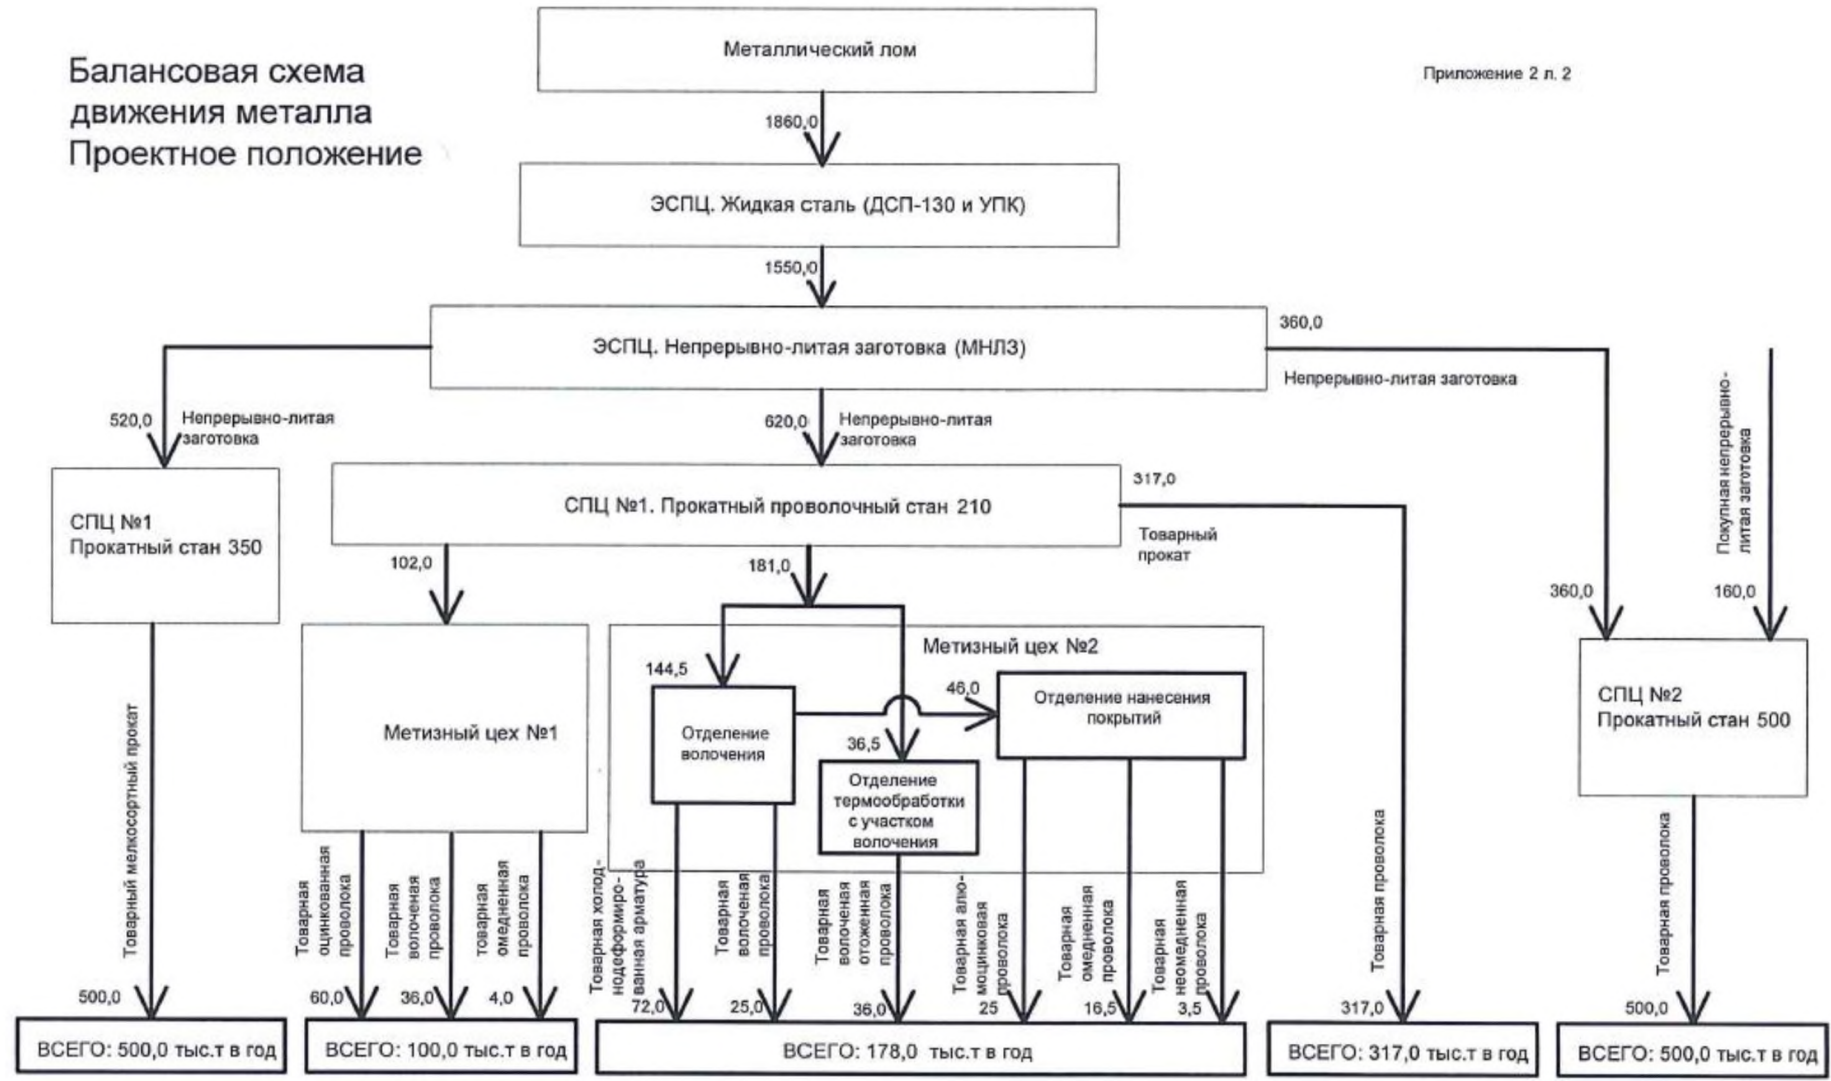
Балансовая схема движения металла Проектное положение

Металлический лом

Приложение 2 л. 2

1860,0

ЭСПЦ. Жидкая сталь (ДСП-130 и УПК)

1550,0

ЭСПЦ. Непрерывно-литая заготовка (МНЛЗ)

360,0

Непрерывно-литая заготовка

520,0 Непрерывно-литая заготовка

620,0 Непрерывно-литая заготовка

Покупная непрерывно-литая заготовка

317,0

СПЦ №1 Прокатный стан 350

СПЦ №1. Прокатный проволочный стан 210

Товарный прокат

102,0

181,0

360,0

160,0

Метизный цех №2

144,5

46,0

Отделение нанесения покрытий

Метизный цех №1

Отделение волочения

36,5

Отделение термообработки с участком волочения

СПЦ №2 Прокатный стан 500

Товарный мелкосортный прокат

Товарная оцинкованная проволока

Товарная волоченая проволока

Товарная омедненная проволока

Товарная холоднодеформированная арматура

Товарная волоченая проволока

Товарная волоченая отожженая проволока

Товарная алюмоцинковая проволока

Товарная омедненная проволока

Товарная неомедненная проволока

Товарная проволока

Товарная проволока

500,0

60,0

36,0

4,0

72,0

25,0

36,0

25

16,5

3,5

317,0

500,0

ВСЕГО: 500,0 тыс.т в год

ВСЕГО: 100,0 тыс.т в год

ВСЕГО: 178,0 тыс.т в год

ВСЕГО: 317,0 тыс.т в год

ВСЕГО: 500,0 тыс.т в год